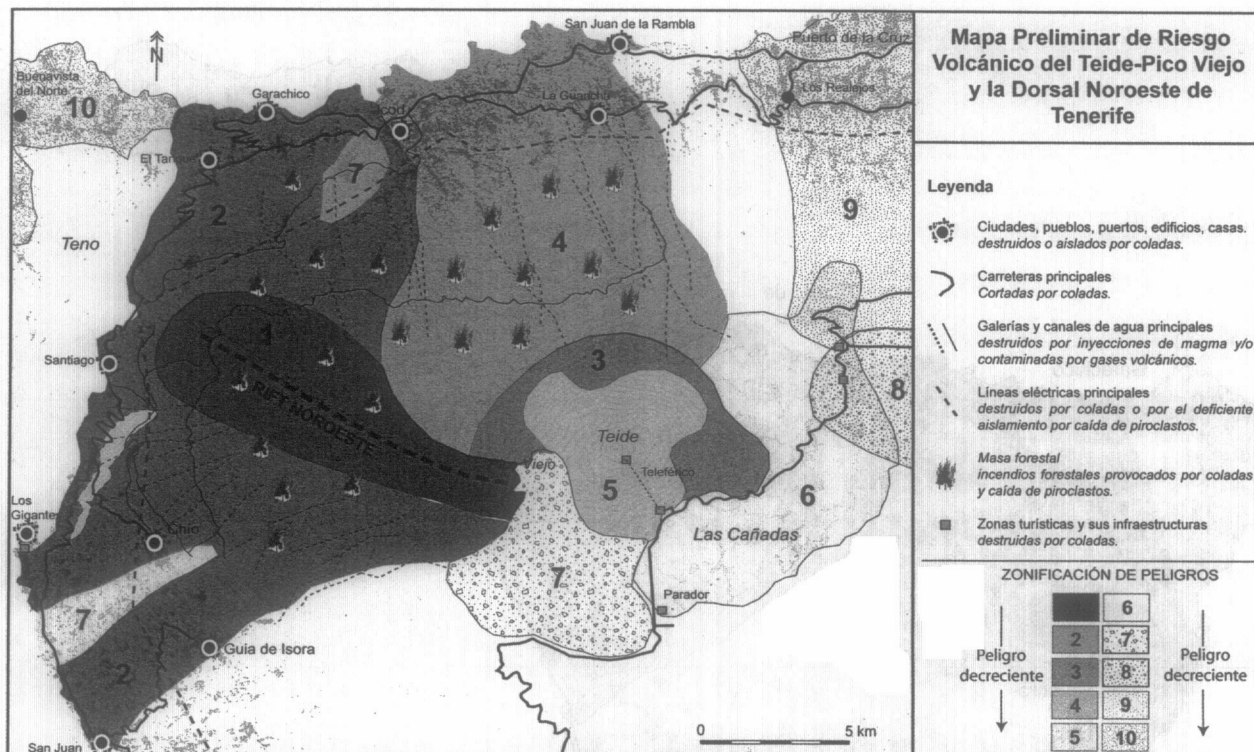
Mapa Preliminar de Riesgo Volcánico del Teide-Pico Viejo y la Dorsal Noroeste de Tenerife

Leyenda

Ciudades, pueblos, puertos, edificios, casas. destruidos o aislados por coladas.

Carreteras principales
Cortadas por coladas.

Galerías y canales de agua principales destruidos por inyecciones de magma y/o contaminadas por gases volcánicos.

Líneas eléctricas principales destruidos por coladas o por el deficiente aislamiento por caída de piroclastos.

Masa forestal
incendios forestales provocados por coladas y caída de piroclastos.

Zonas turísticas y sus infraestructuras destruidas por coladas.

ZONIFICACIÓN DE PELIGROS

Peligro decreciente

| 1 | 6 |
|---|---|
| 2 | 7 |
| 3 | 8 |
| 4 | 9 |
| 5 | 10 |

Peligro decreciente

N

San Juan de la Rambla
Puerto de la Cruz
Los Realejos
Buenavista del Norte
10
Garachico
Icod
La Guancha
El Tanque
7
2
4
9
Teno
1
Santiago
RIFT NOROESTE
3
8
Teide
Viejo
Teleférico
5
6
Los Gigantes
Chío
Las Cañadas
7
Parador
7
Guía de Isora
2
San Juan
0
5 km